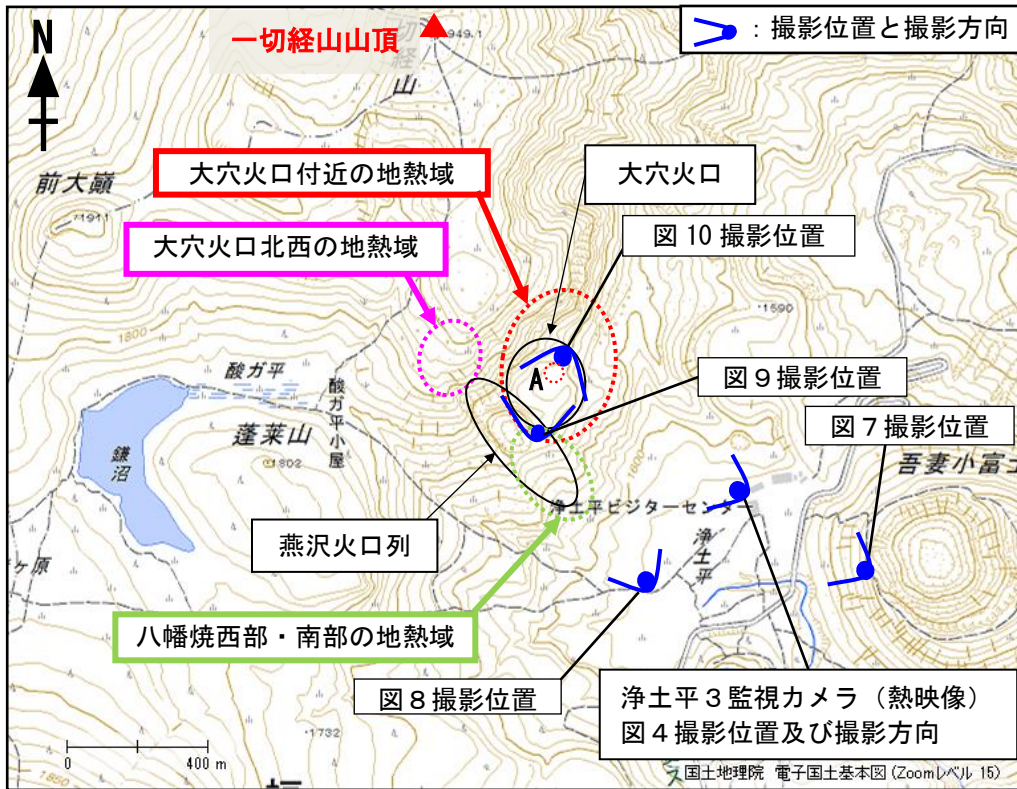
N

一切経山山頂

1949.1

一切経山

：撮影位置と撮影方向

前大巓

1911

大穴火口付近の地熱域

大穴火口

図 10 撮影位置

大穴火口北西の地熱域

1800

1590

酸ガ平

酸ガ平小屋

A

図９撮影位置

図７撮影位置

鎌沼

蓬莱山

1802

吾妻小富士

浄土平ビジターセンター

燕沢火口列

浄土平

ヶ原

八幡焼西部・南部の地熱域

図８撮影位置

浄土平３監視カメラ（熱映像）
図４撮影位置及び撮影方向

0

400 m

1732

1850

国土地理院　電子国土基本図（Zoomレベル 15）